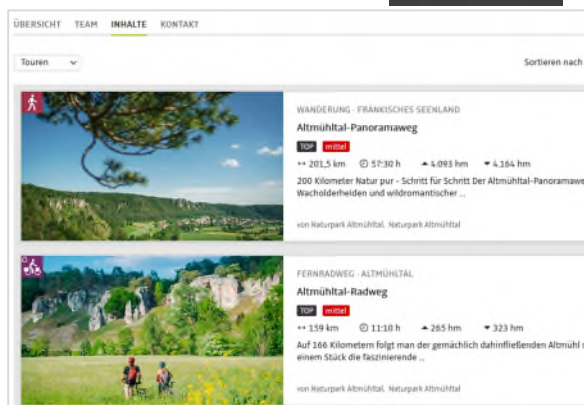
ÜBERSICHT TEAM INHALTE KONTAKT

Touren

Sortieren nach

WANDERUNG · FRÄNKISCHES SEENLAND

Altmühltal-Panoramaweg

TOP mittel

↔ 201,5 km 57:30 h ▲ 4.093 hm ▼ 4.164 hm

200 Kilometer Natur pur - Schritt für Schritt Der Altmühltal-Panoramawe Wacholderheiden und wildromantischer ...

von Naturpark Altmühltal, Naturpark Altmühltal

FERNRADWEG · ALTMÜHLTAL

Altmühltal-Radweg

TOP mittel

↔ 159 km 11:10 h ▲ 265 hm ▼ 323 hm

Auf 166 Kilometern folgt man der gemächlich dahinfließenden Altmühl einem Stück die faszinierende ...

von Naturpark Altmühltal, Naturpark Altmühltal